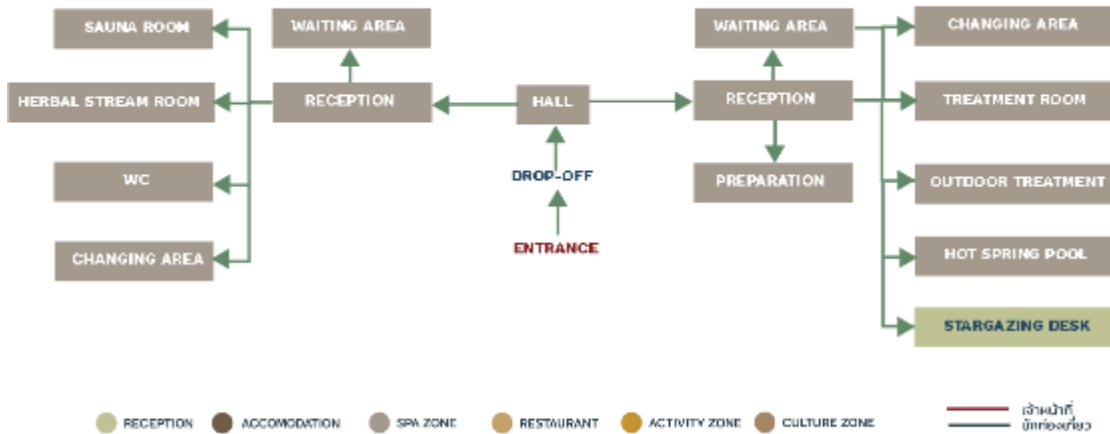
SAUNA ROOM

WAITING AREA

WAITING AREA

CHANGING AREA

HERBAL STREAM ROOM

RECEPTION

HALL

RECEPTION

TREATMENT ROOM

WC

DROP-OFF

PREPARATION

OUTDOOR TREATMENT

ENTRANCE

CHANGING AREA

HOT SPRING POOL

STARGAZING DESK

RECEPTION ACCOMODATION SPA ZONE RESTAURANT ACTIVITY ZONE CULTURE ZONE

เจ้าหน้าที่
นักท่องเที่ยว